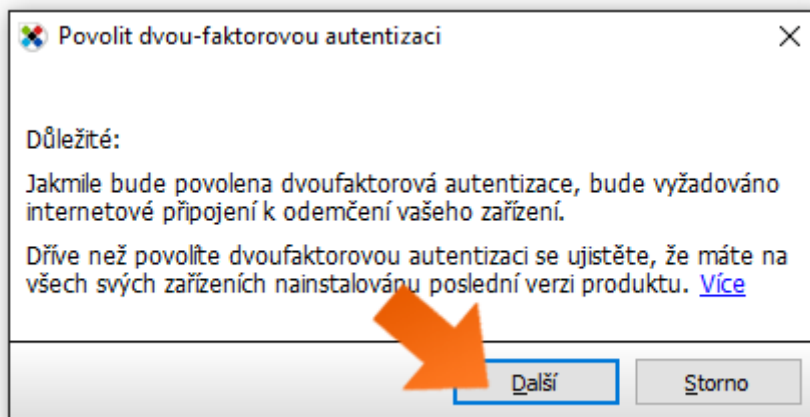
Povolit dvou-faktorovou autentizaci

Důležité:

Jakmile bude povolena dvoufaktorová autentizace, bude vyžadováno internetové připojení k odemčení vašeho zařízení.

Dříve než povolíte dvoufaktorovou autentizaci se ujistěte, že máte na všech svých zařízeních nainstalovánu poslední verzi produktu. Více

Další

Storno